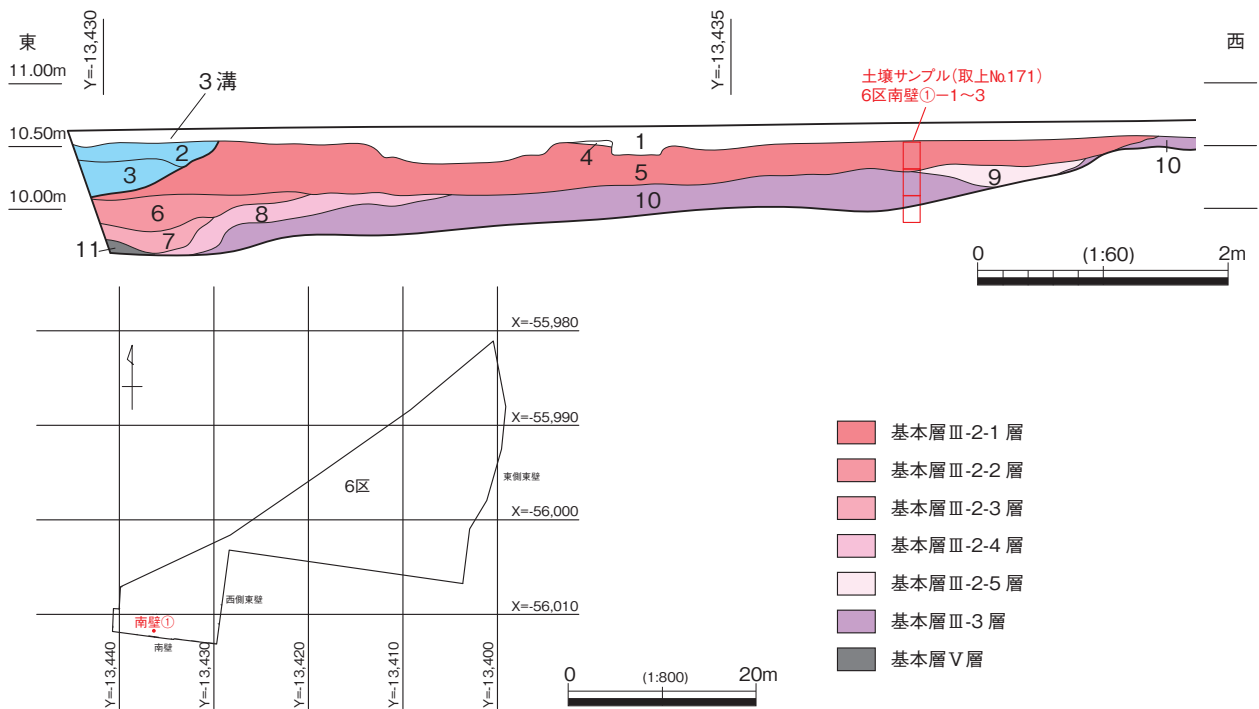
東

西

Y=-13,430

Y=-13,435

11.00m

10.50m

10.00m

3溝

土壌サンプル(取上№171)
6区南壁①ー1〜3

1
2
3
4
5
6
7
8
9
10
10
11

0 (1:60) 2m

X=-55,980

X=-55,990

X=-56,000

X=-56,010

6区

東側東壁

西側東壁

南壁①

南壁

Y=-13,440

Y=-13,430

Y=-13,420

Y=-13,410

Y=-13,400

0 (1:800) 20m

基本層Ⅲ-2-1 層
基本層Ⅲ-2-2 層
基本層Ⅲ-2-3 層
基本層Ⅲ-2-4 層
基本層Ⅲ-2-5 層
基本層Ⅲ-3 層
基本層Ⅴ層